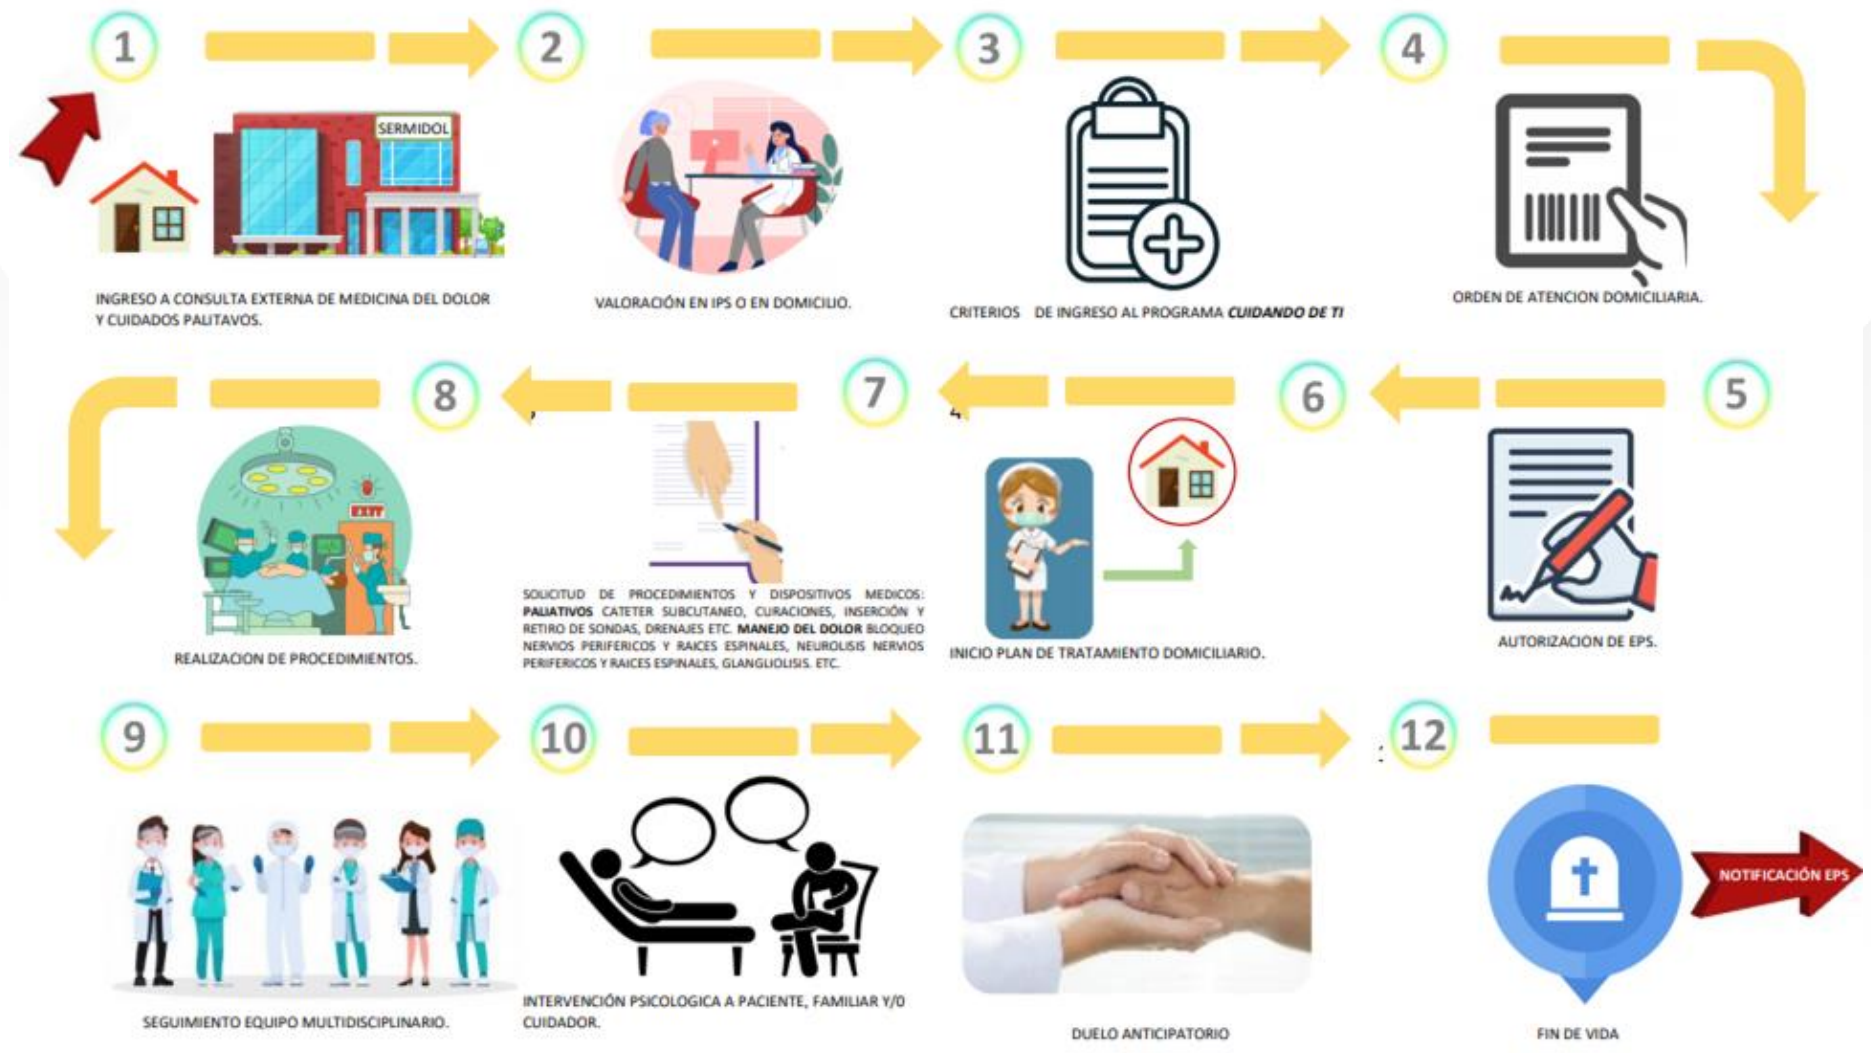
1

SERMIDOL

INGRESO A CONSULTA EXTERNA DE MEDICINA DEL DOLOR Y CUIDADOS PALITAVOS.

2

VALORACIÓN EN IPS O EN DOMICILIO.

3

CRITERIOS DE INGRESO AL PROGRAMA ***CUIDANDO DE TI***

4

ORDEN DE ATENCION DOMICILIARIA.

5

AUTORIZACION DE EPS.

6

INICIO PLAN DE TRATAMIENTO DOMICILIARIO.

7

SOLICITUD DE PROCEDIMIENTOS Y DISPOSITIVOS MEDICOS: **PALIATIVOS** CATETER SUBCUTANEO, CURACIONES, INSERCIÓN Y RETIRO DE SONDAS, DRENAJES ETC. **MANEJO DEL DOLOR** BLOQUEO NERVIOS PERIFERICOS Y RAICES ESPINALES, NEUROLISIS NERVIOS PERIFERICOS Y RAICES ESPINALES, GLANGLIOLISIS. ETC.

8

EXIT

REALIZACION DE PROCEDIMIENTOS.

9

SEGUIMIENTO EQUIPO MULTIDISCIPLINARIO.

10

INTERVENCIÓN PSICOLOGICA A PACIENTE, FAMILIAR Y/O CUIDADOR.

11

DUELO ANTICIPATORIO

12

FIN DE VIDA

NOTIFICACIÓN EPS